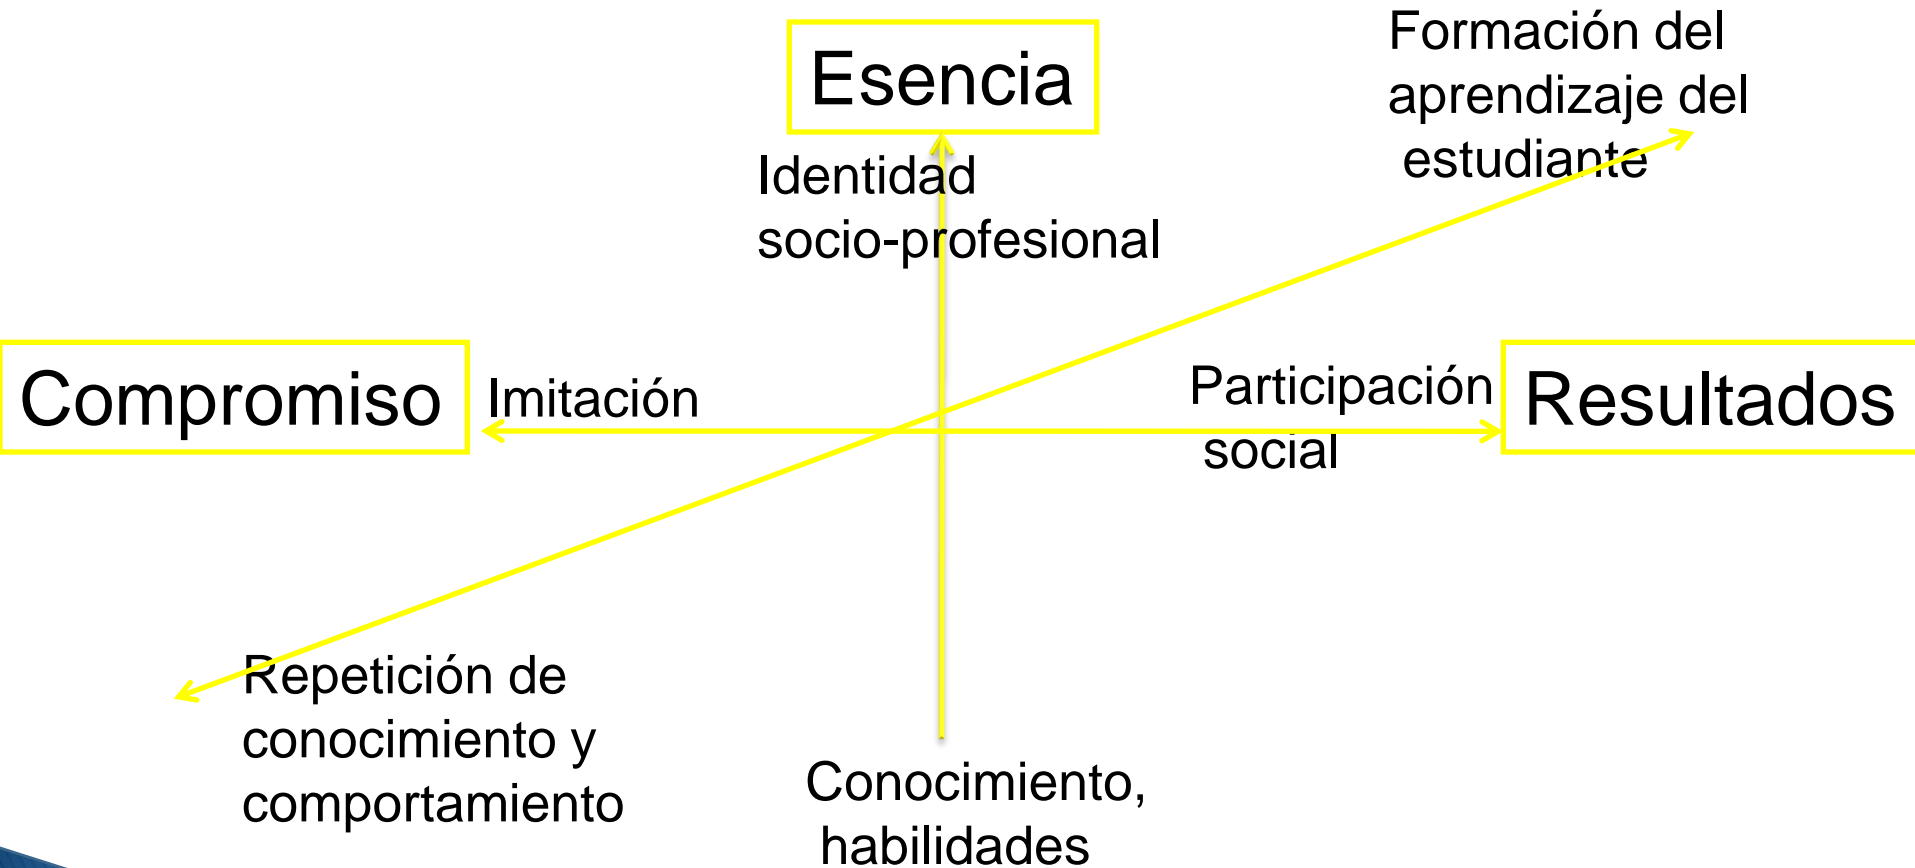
Esencia

Formación del aprendizaje del estudiante

Identidad socio-profesional

Compromiso

Imitación

Participación social

Resultados

Repetición de conocimiento y comportamiento

Conocimiento, habilidades